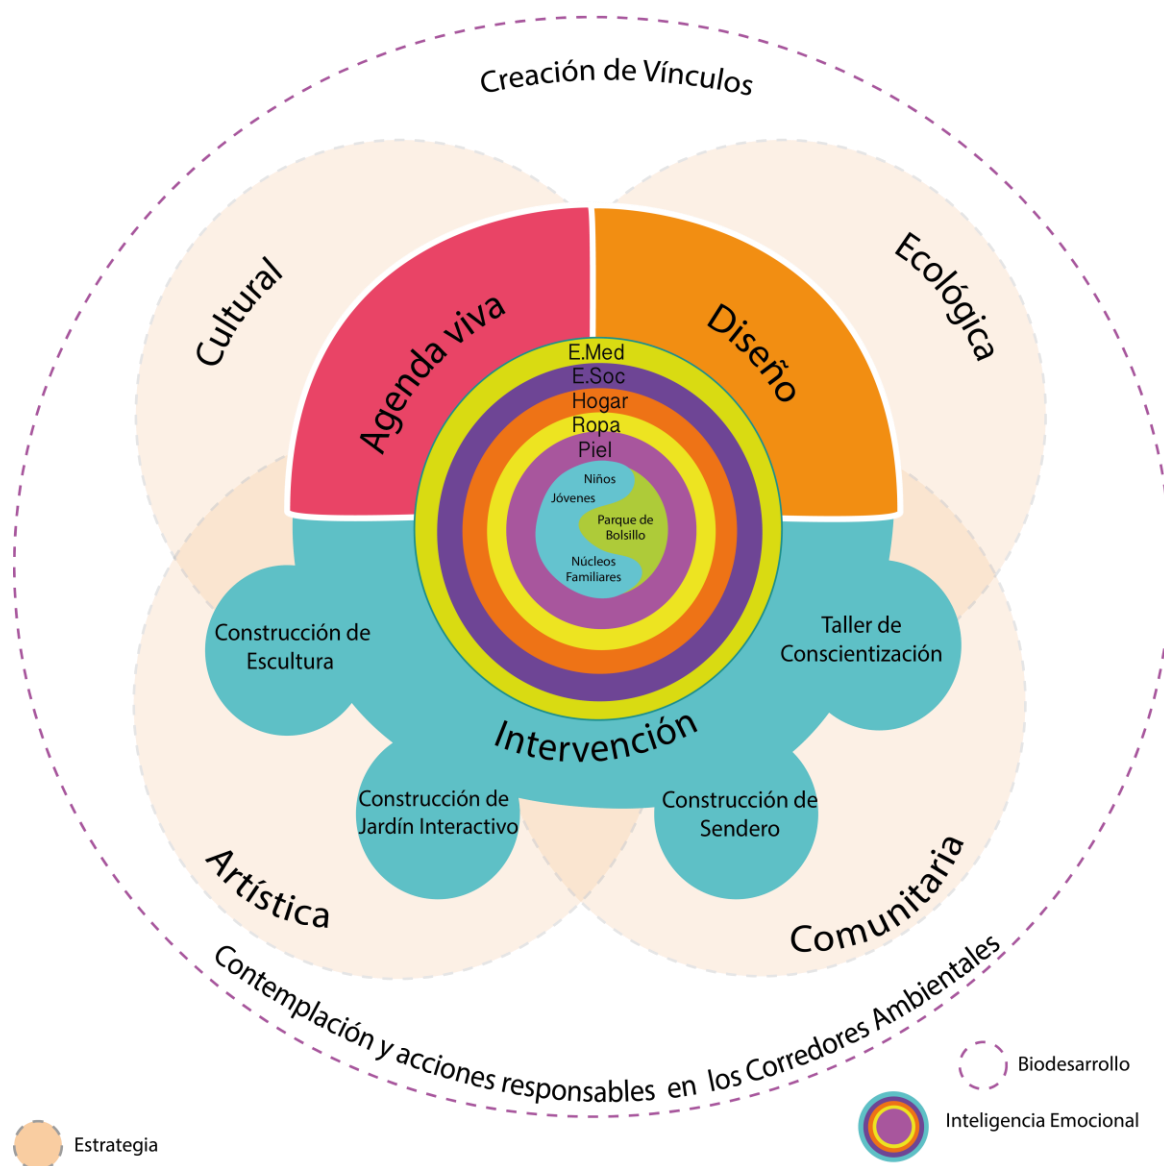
Creación de Vínculos

Cultural

Ecológica

Agenda viva

Diseño

E.Med
E.Soc
Hogar
Ropa
Piel

Niños
Jóvenes
Parque de Bolsillo
Núcleos Familiares

Construcción de Escultura

Taller de Conscientización

Intervención

Construcción de Jardín Interactivo

Construcción de Sendero

Artística

Comunitaria

Contemplación y acciones responsables en los Corredores Ambientales

Biodesarrollo

Inteligencia Emocional

Estrategia